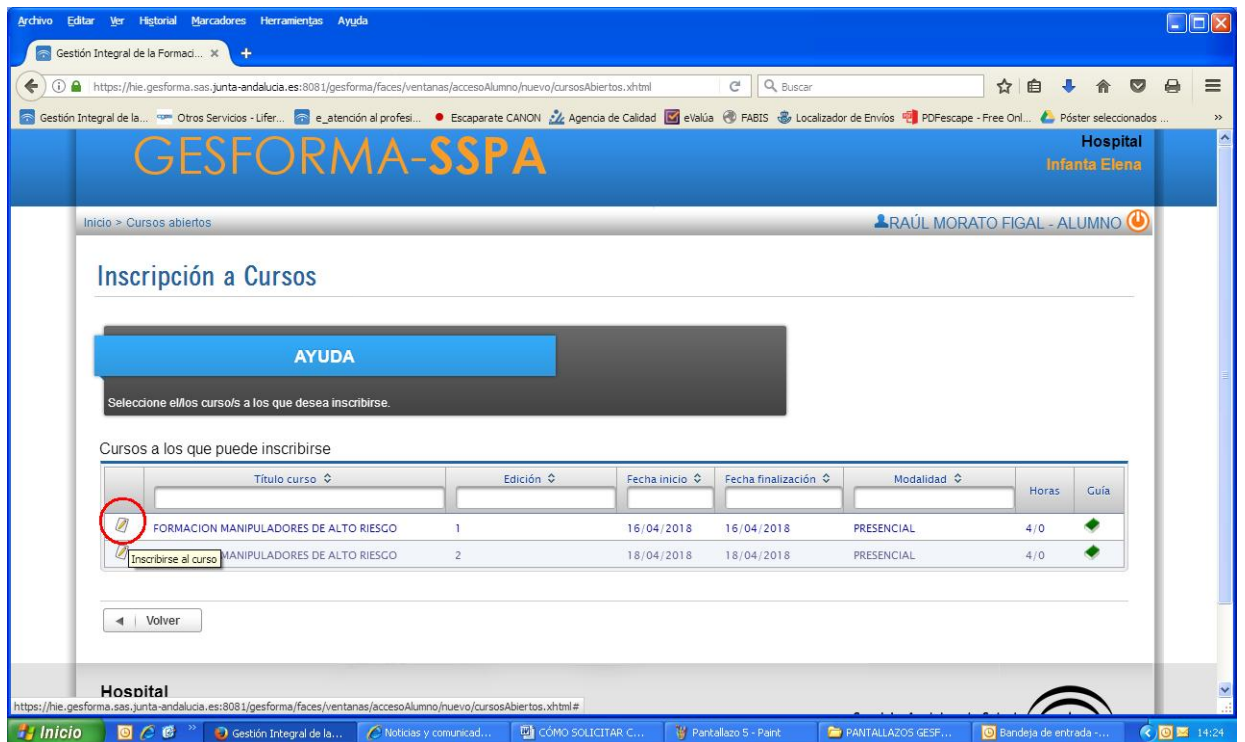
Archivo Editar Ver Historial Marcadores Herramientas Ayuda

Gestión Integral de la Formaci... ×

https://hie.gesforma.sas.junta-andalucia.es:8081/gesforma/faces/ventanas/accesoAlumno/nuevo/cursosAbiertos.xhtml

Buscar

Gestión Integral de la... Otros Servicios - Lifer... e_atención al profesi... Escaparate CANON Agencia de Calidad eValúa FABIS Localizador de Envíos PDFescape - Free Onl... Póster seleccionados ...

GESFORMA-SSPA

Hospital
Infanta Elena

Inicio > Cursos abiertos

RAÚL MORATO FIGAL - ALUMNO

Inscripción a Cursos

AYUDA

Seleccione el/los curso/s a los que desea inscribirse.

Cursos a los que puede inscribirse

| | Título curso | Edición | Fecha inicio | Fecha finalización | Modalidad | Horas | Guía |
|---|---|---|---|---|---|---|---|
| | FORMACION MANIPULADORES DE ALTO RIESGO | 1 | 16/04/2018 | 16/04/2018 | PRESENCIAL | 4/0 | |
| Inscribirse al curso | MANIPULADORES DE ALTO RIESGO | 2 | 18/04/2018 | 18/04/2018 | PRESENCIAL | 4/0 | |

Volver

Hospital

https://hie.gesforma.sas.junta-andalucia.es:8081/gesforma/faces/ventanas/accesoAlumno/nuevo/cursosAbiertos.xhtml#

Inicio Gestión Integral de la... Noticias y comunicad... CÓMO SOLICITAR C... Pantallazo 5 - Paint PANTALLAZOS GESF... Bandeja de entrada -... 14:24